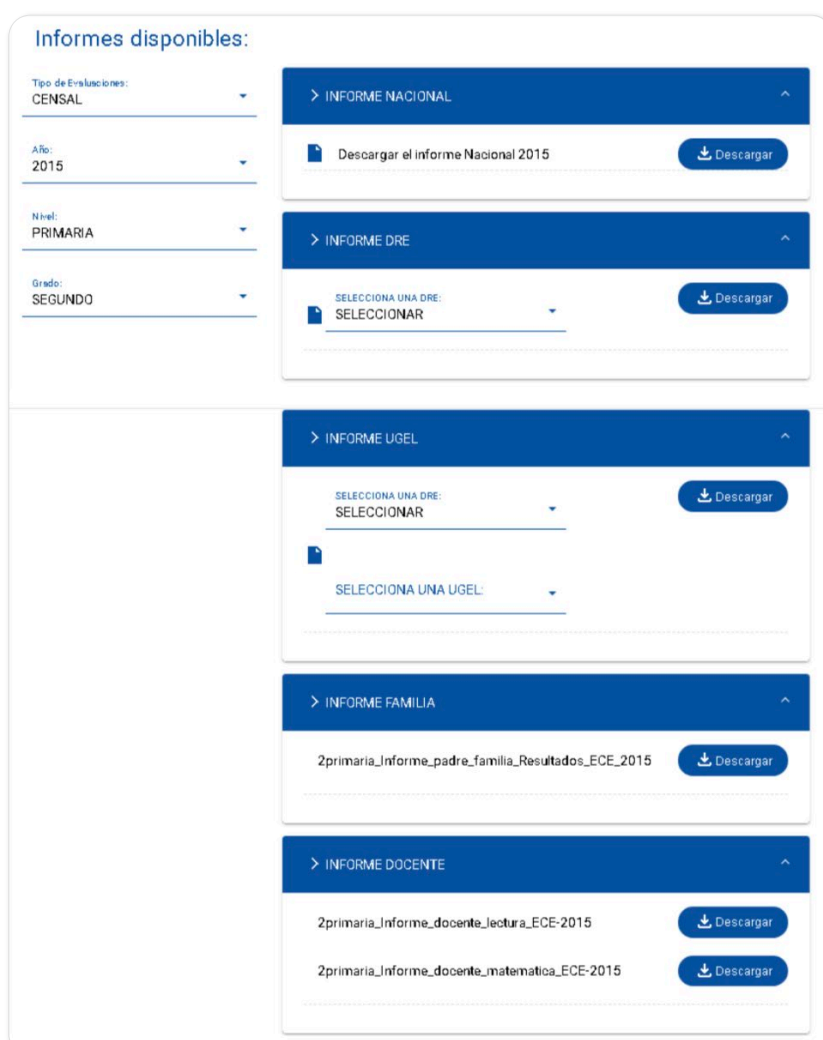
Informes disponibles:

Tipo de Evaluaciones:
CENSAL

Año:
2015

Nivel:
PRIMARIA

Grado:
SEGUNDO

> INFORME NACIONAL

Descargar el informe Nacional 2015

Descargar

> INFORME DRE

SELECCIONA UNA DRE:
SELECCIONAR

Descargar

> INFORME UGEL

SELECCIONA UNA DRE:
SELECCIONAR

SELECCIONA UNA UGEL:

Descargar

> INFORME FAMILIA

2primaria_Informe_padre_familia_Resultados_ECE_2015

Descargar

> INFORME DOCENTE

2primaria_Informe_docente_lectura_ECE-2015

Descargar

2primaria_Informe_docente_matematica_ECE-2015

Descargar